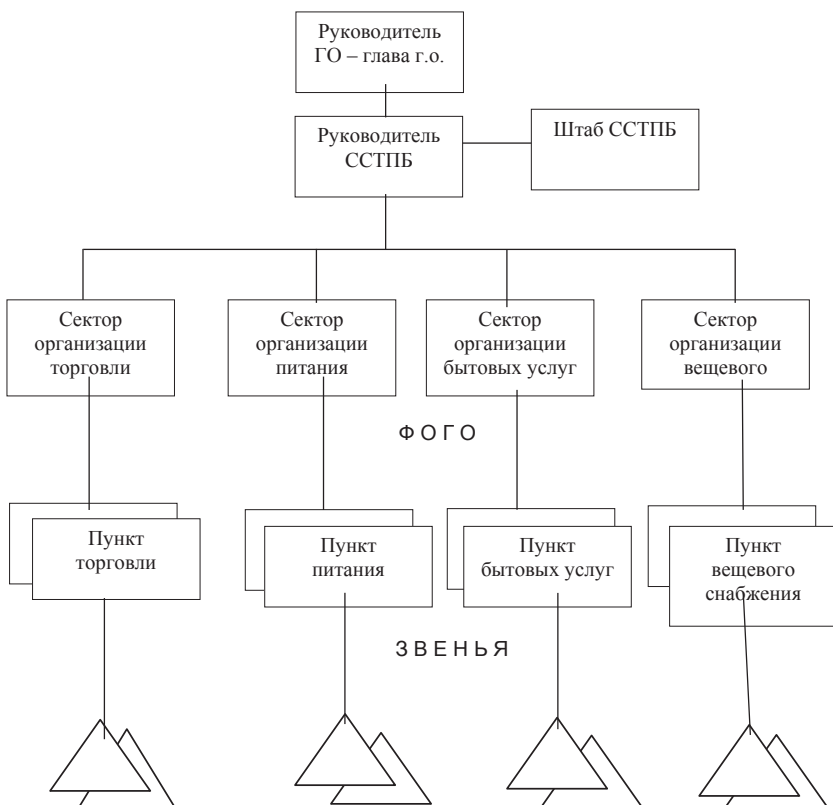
Руководитель ГО – глава г.о.

Руководитель ССТПБ

Штаб ССТПБ

Сектор организации торговли

Сектор организации питания

Сектор организации бытовых услуг

Сектор организации вещевого

ФОГО

Пункт торговли

Пункт питания

Пункт бытовых услуг

Пункт вещевого снабжения

ЗВЕНЬЯ